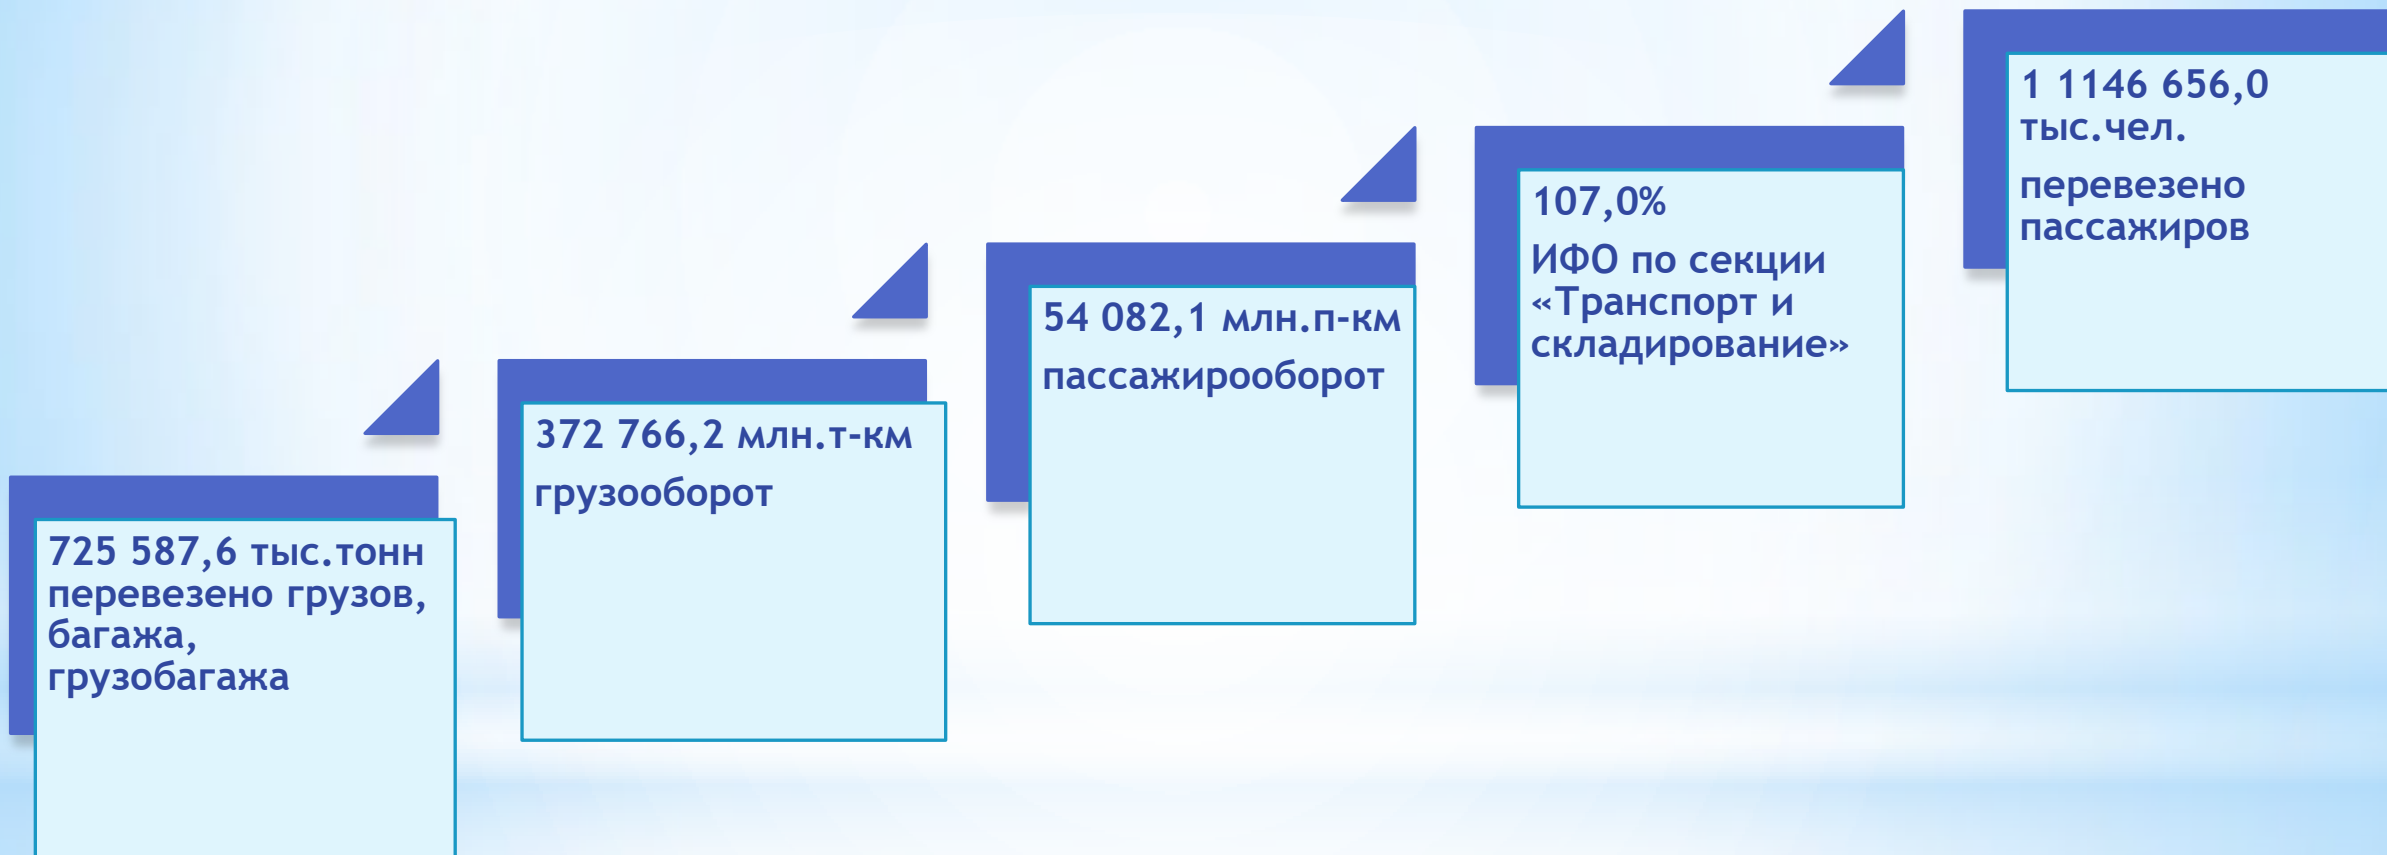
725 587,6 тыс.тонн перевезено грузов, багажа, грузобагажа

372 766,2 млн.т-км

грузооборот

54 082,1 млн.п-км

пассажирооборот

107,0%

ИФО по секции «Транспорт и складирование»

1 1146 656,0 тыс.чел.

перевезено пассажиров